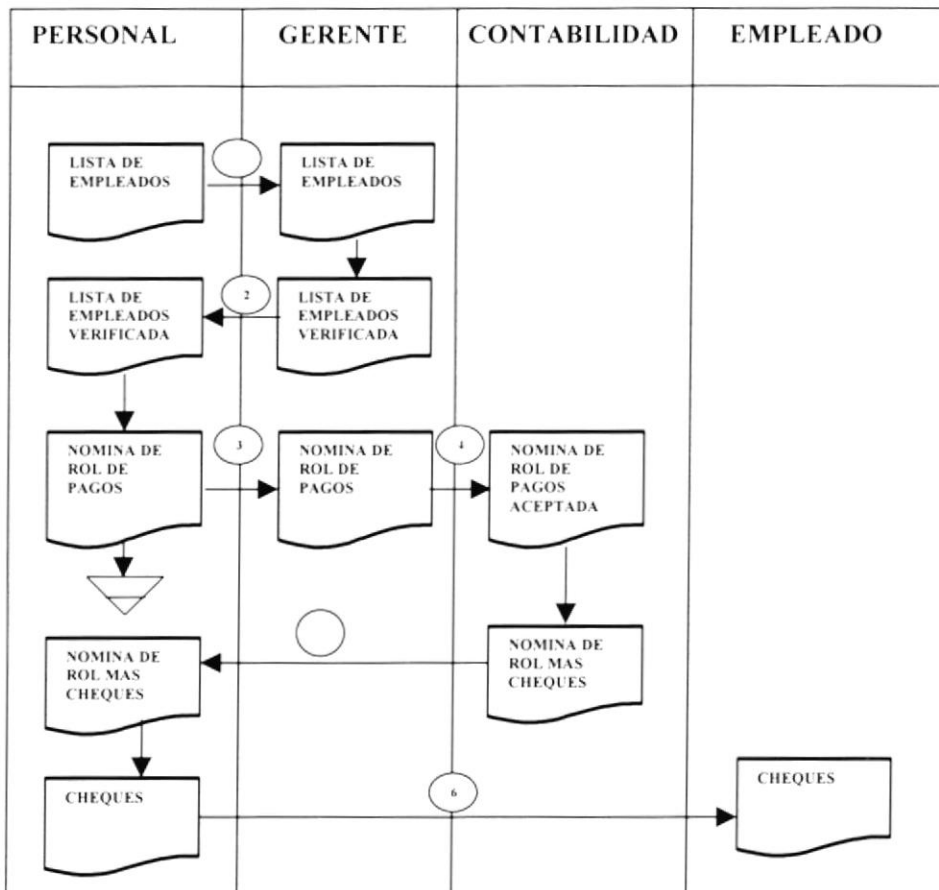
| PERSONAL | GERENTE | CONTABILIDAD | EMPLEADO |
|---|---|---|---|

LISTA DE EMPLEADOS

LISTA DE EMPLEADOS

2

LISTA DE EMPLEADOS VERIFICADA

LISTA DE EMPLEADOS VERIFICADA

3

4

NOMINA DE ROL DE PAGOS

NOMINA DE ROL DE PAGOS

NOMINA DE ROL DE PAGOS ACEPTADA

NOMINA DE ROL MAS CHEQUES

NOMINA DE ROL MAS CHEQUES

6

CHEQUES

CHEQUES